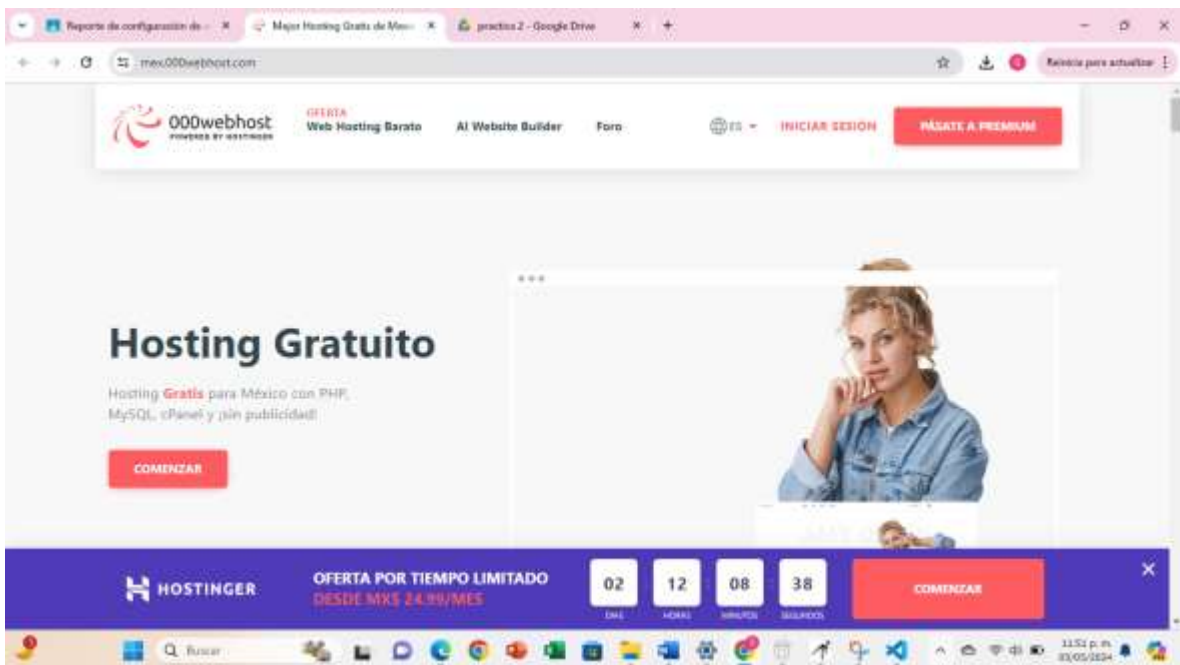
Reporte de configuración de ... ×
Mejor Hosting Gratis de Mex... ×
practica 2 - Google Drive ×
+

mex.000webhost.com

Reinicia para actualizar

000webhost
POWERED BY HOSTINGER

OFERTA
Web Hosting Barato

AI Website Builder

Foro

ES

INICIAR SESION

PÁSATE A PREMIUM

Hosting Gratuito

Hosting Gratis para México con PHP, MySQL, cPanel y ¡sin publicidad!

COMENZAR

HOSTINGER

OFERTA POR TIEMPO LIMITADO
DESDE MX$ 24.99/MES

| 02 | 12 | 08 | 38 |
|---|---|---|---|
| DÍAS | HORAS | MINUTOS | SEGUNDOS |

COMENZAR

Buscar

11:52 p. m.
03/05/2024